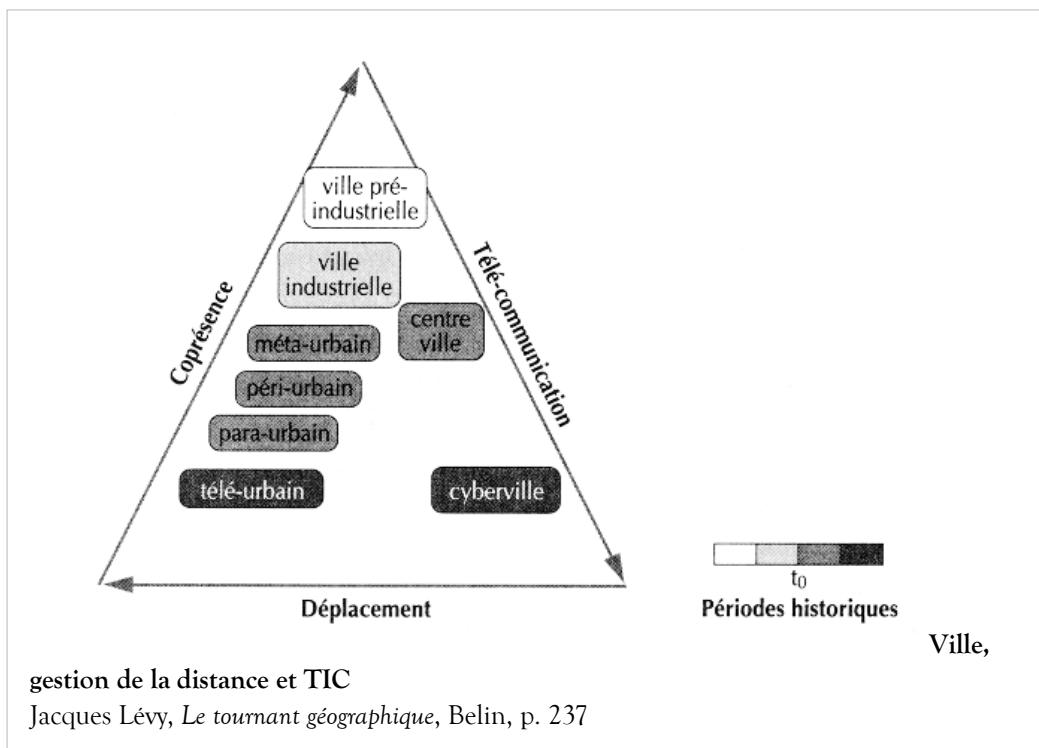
ville pré-industrielle

ville industrielle

centre ville

méta-urbain

péri-urbain

para-urbain

télé-urbain

cyberville

Coprésence

Télé-communication

Déplacement

$t_0$

Périodes historiques

Ville, gestion de la distance et TIC

Jacques Lévy, *Le tournant géographique*, Belin, p. 237